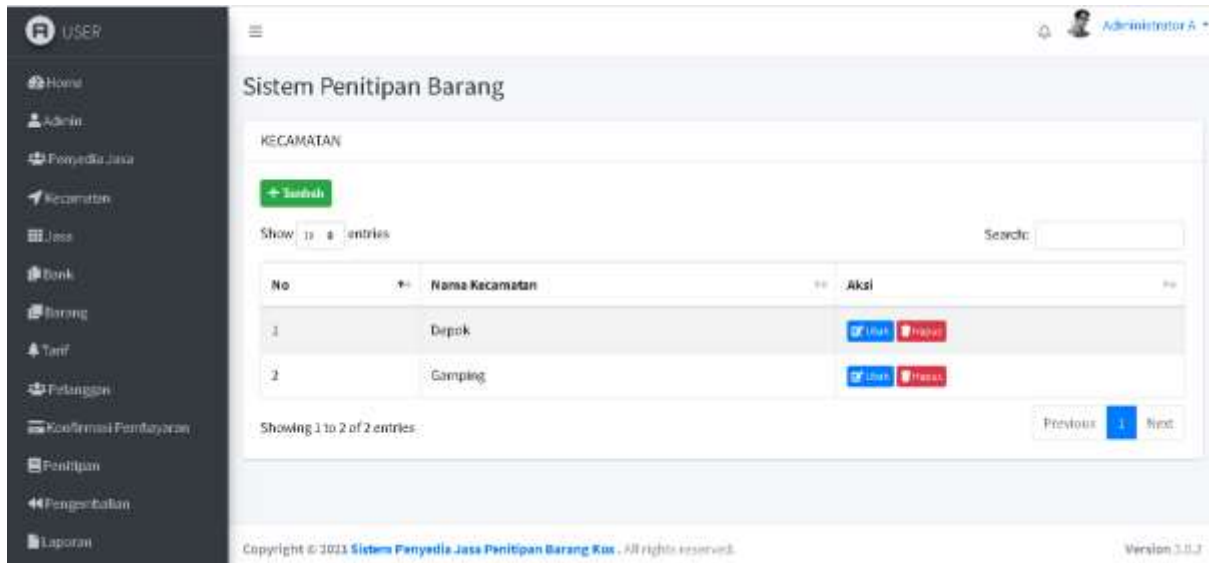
USER

Home
Admin
Penyedia Jasa
Kecamatan
Jasa
Bank
Barang
Tarif
Pelanggan
Konfirmasi Pembayaran
Penitipan
Pengembalian
Laporan

≡

Administrator A

Sistem Penitipan Barang

KECAMATAN

+ Tambah

Show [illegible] entries

Search:

| No | Nama Kecamatan | Aksi |
|---|---|---|
| 1 | Depok | Ubah Hapus |
| 2 | Gamping | Ubah Hapus |

Showing 1 to 2 of 2 entries

Previous 1 Next

Copyright © 2021 Sistem Penyedia Jasa Penitipan Barang Kos . All rights reserved.

Version 3.0.2